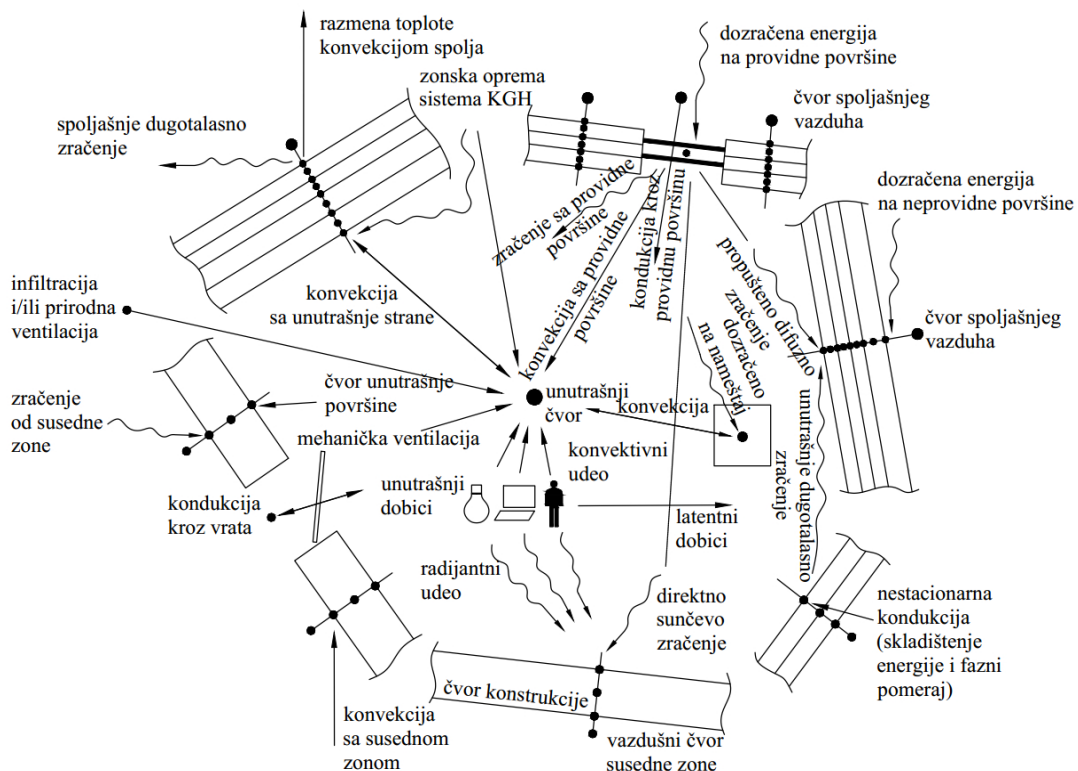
razmena toplote konvekcijom spolja

dozračena energija na providne površine

zonska oprema sistema KGH

čvor spoljašnjeg vazduha

spoljašnje dugotalasno zračenje

zračenje sa providne površine

konvekcija sa providne površine

kondukcija kroz providnu površinu

dozračena energija na neprovidne površine

propušteno difuzno zračenje

dozračeno na nameštaj

infiltracija i/ili prirodna ventilacija

konvekcija sa unutrašnje strane

čvor spoljašnjeg vazduha

zračenje od susedne zone

čvor unutrašnje površine

unutrašnji čvor

konvekcija

mehanička ventilacija

konvektivni udeo

unutrašnje dugotalasno zračenje

kondukcija kroz vrata

unutrašnji dobici

latentni dobici

radijantni udeo

direktno sunčevo zračenje

nestacionarna kondukcija (skladištenje energije i fazni pomeraj)

čvor konstrukcije

konvekcija sa susednom zonom

vazdušni čvor susedne zone